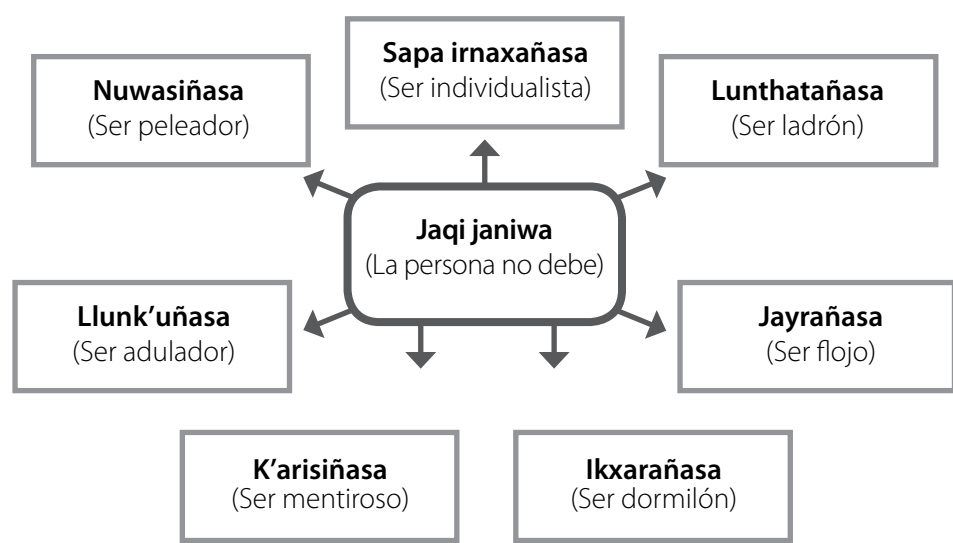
Sapa irnaxañasa
(Ser individualista)

Nuwasiñasa
(Ser peleador)

Lunthatañasa
(Ser ladrón)

Jaqi janiwa
(La persona no debe)

Llunk'uñasa
(Ser adulador)

Jayrañasa
(Ser flojo)

K'arisiñasa
(Ser mentiroso)

Ikxarañasa
(Ser dormilón)